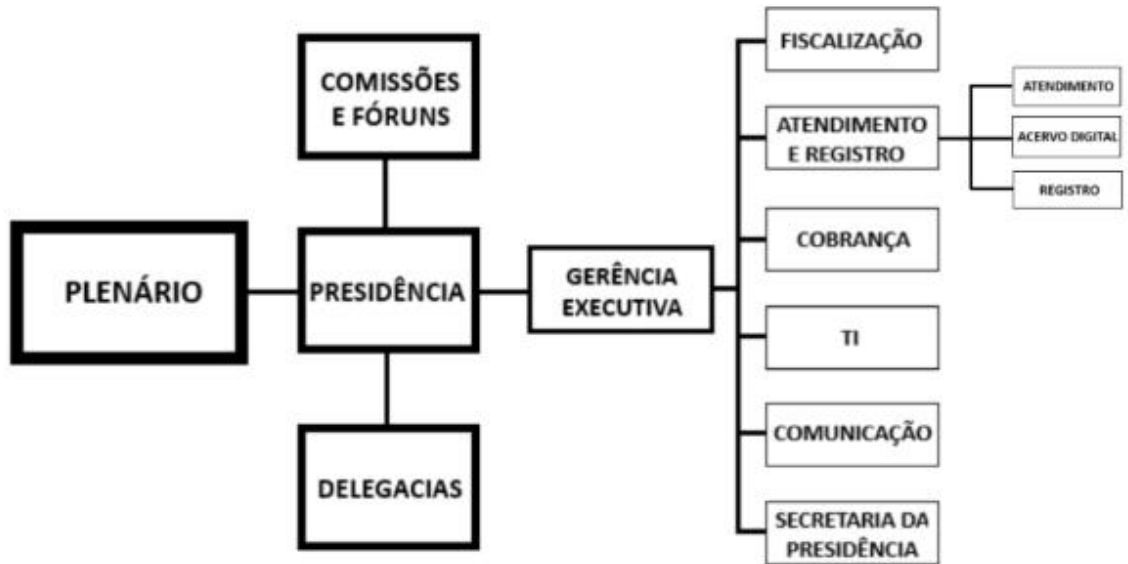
PLENÁRIO

COMISSÕES E FÓRUNS

PRESIDÊNCIA

DELEGACIAS

GERÊNCIA EXECUTIVA

FISCALIZAÇÃO

ATENDIMENTO E REGISTRO

ATENDIMENTO

ACERVO DIGITAL

REGISTRO

COBRANÇA

TI

COMUNICAÇÃO

SECRETARIA DA PRESIDÊNCIA